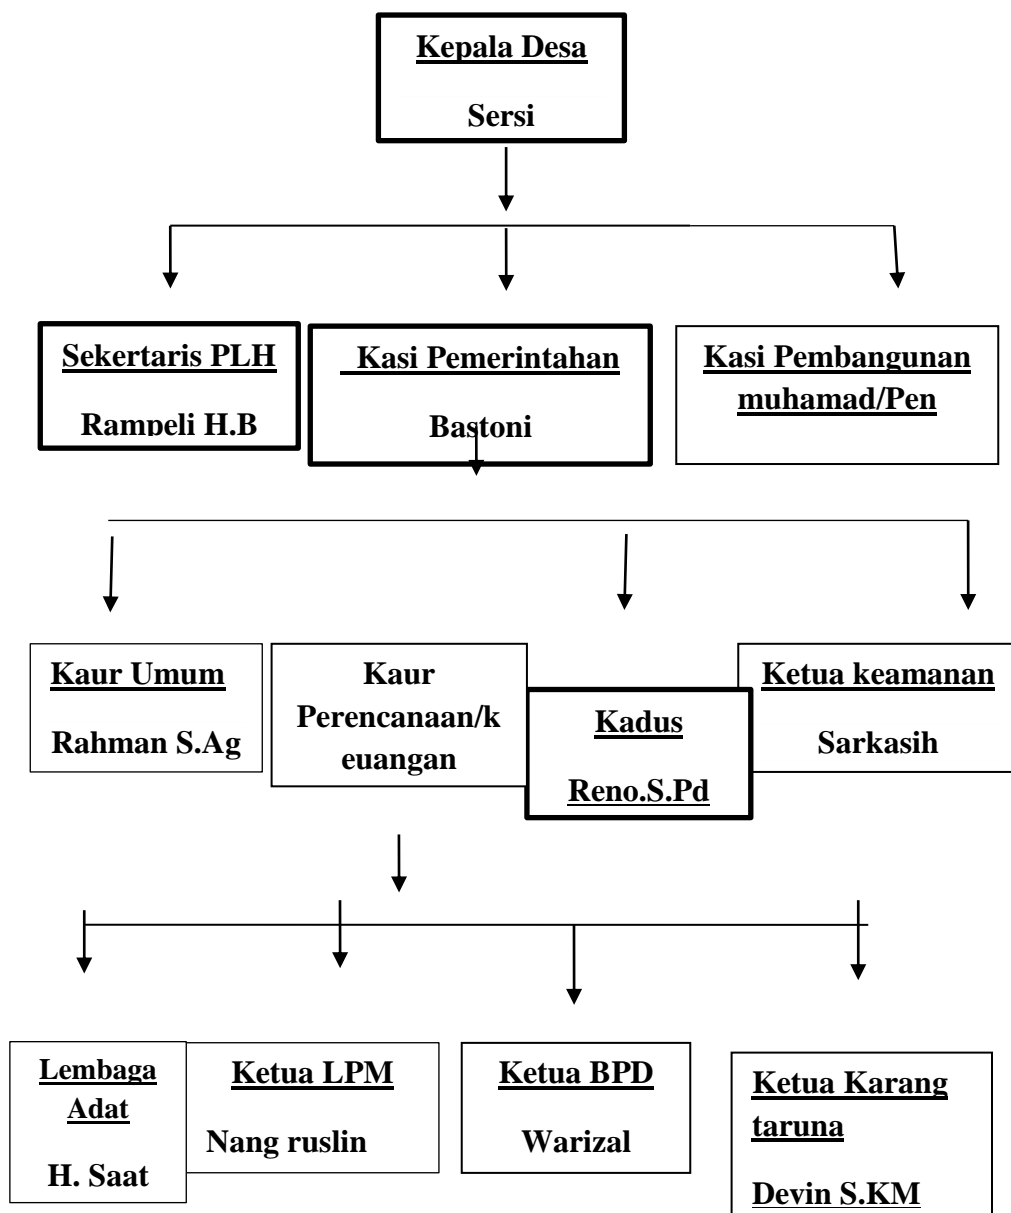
Kepala Desa

Sersi

Sekertaris PLH

Rampeli H.B

Kasi Pemerintahan

Bastoni

Kasi Pembangunan muhamad/Pen

Kaur Umum

Rahman S.Ag

Kaur Perencanaan/keuangan

Kadus

Reno.S.Pd

Ketua keamanan

Sarkasih

Lembaga Adat

H. Saat

Ketua LPM

Nang ruslin

Ketua BPD

Warizal

Ketua Karang taruna

Devin S.KM